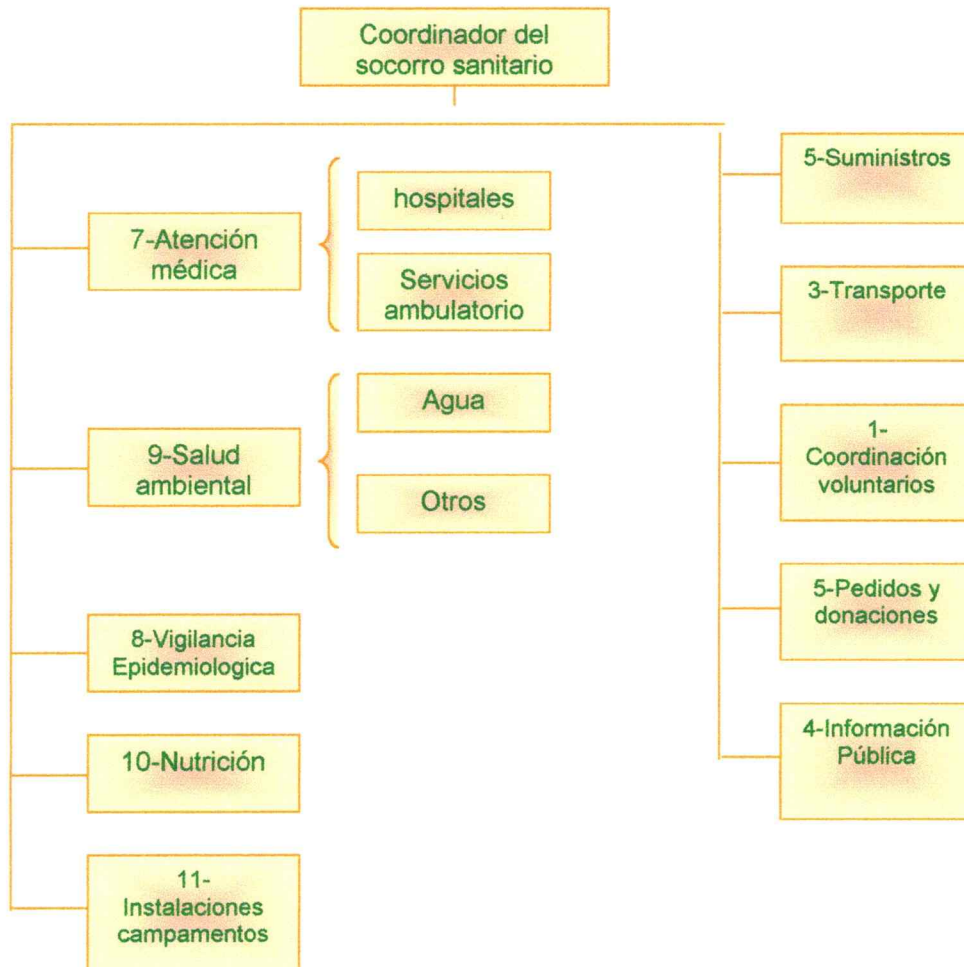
Coordinador del socorro sanitario

7-Atención médica

hospitales

Servicios ambulatorio

9-Salud ambiental

Agua

Otros

8-Vigilancia Epidemiologica

10-Nutrición

11-Instalaciones campamentos

5-Suminístros

3-Transporte

1-Coordinación voluntarios

5-Pedidos y donaciones

4-Información Pública